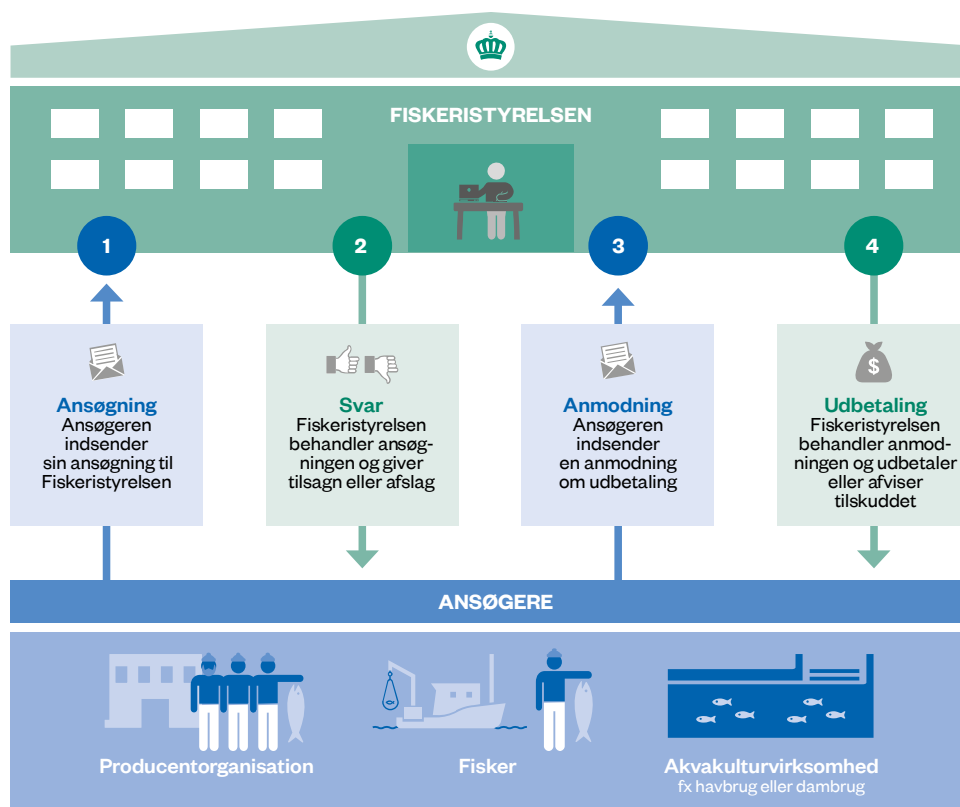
FISKERISTYRELSEN

1

Ansøgning
Ansøgeren indsender sin ansøgning til Fiskeristyrelsen

2

Svar
Fiskeristyrelsen behandler ansøgningen og giver tilsagn eller afslag

3

Anmodning
Ansøgeren indsender en anmodning om udbetaling

4

$

Udbetaling
Fiskeristyrelsen behandler anmodningen og udbetaler eller afviser tilskuddet

ANSØGERE

Producentorganisation

Fisker

Akvakulturvirksomhed
fx havbrug eller dambrug